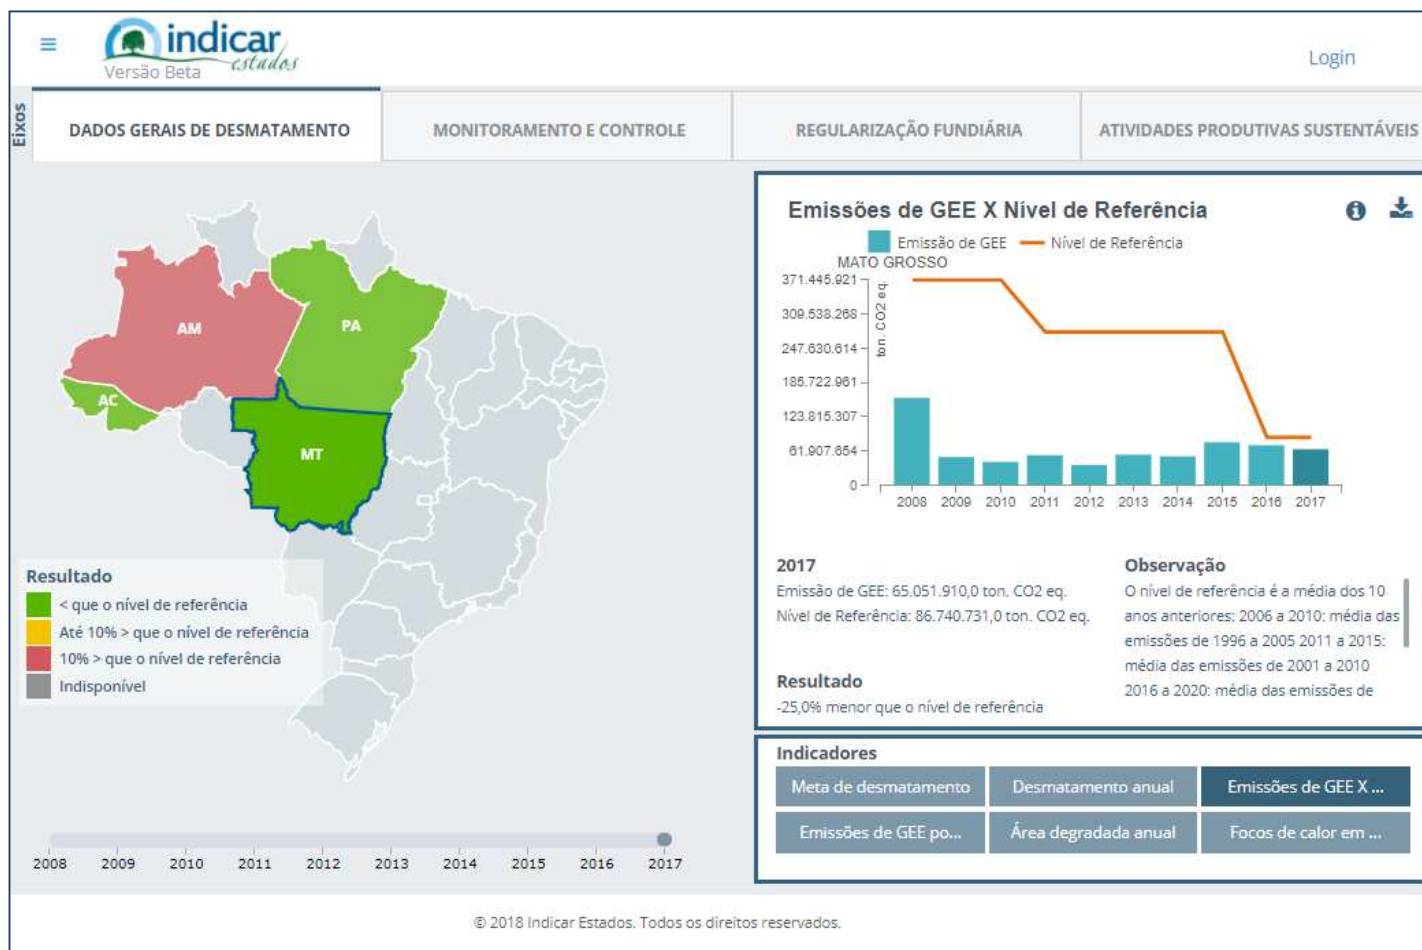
indicar estados
Versão Beta

Login

Eixos

DADOS GERAIS DE DESMATAMENTO | MONITORAMENTO E CONTROLE | REGULARIZAÇÃO FUNDIÁRIA | ATIVIDADES PRODUTIVAS SUSTENTÁVEIS

AM
PA
AC
MT

Resultado
< que o nível de referência
Até 10% > que o nível de referência
10% > que o nível de referência
Indisponível

2008 2009 2010 2011 2012 2013 2014 2015 2016 2017

Emissões de GEE X Nível de Referência

Emissão de GEE — Nível de Referência
MATO GROSSO
371.445.921
309.538.268
247.630.614
185.722.961
123.815.307
61.907.654
0
ton. CO2 eq
2008 2009 2010 2011 2012 2013 2014 2015 2016 2017

2017
Emissão de GEE: 65.051.910,0 ton. CO2 eq.
Nível de Referência: 86.740.731,0 ton. CO2 eq.

Observação
O nível de referência é a média dos 10 anos anteriores: 2006 a 2010: média das emissões de 1996 a 2005 2011 a 2015: média das emissões de 2001 a 2010 2016 a 2020: média das emissões de

Resultado
-25,0% menor que o nível de referência

Indicadores
Meta de desmatamento | Desmatamento anual | Emissões de GEE X ...
Emissões de GEE po... | Área degradada anual | Focos de calor em ...

© 2018 Indicar Estados. Todos os direitos reservados.